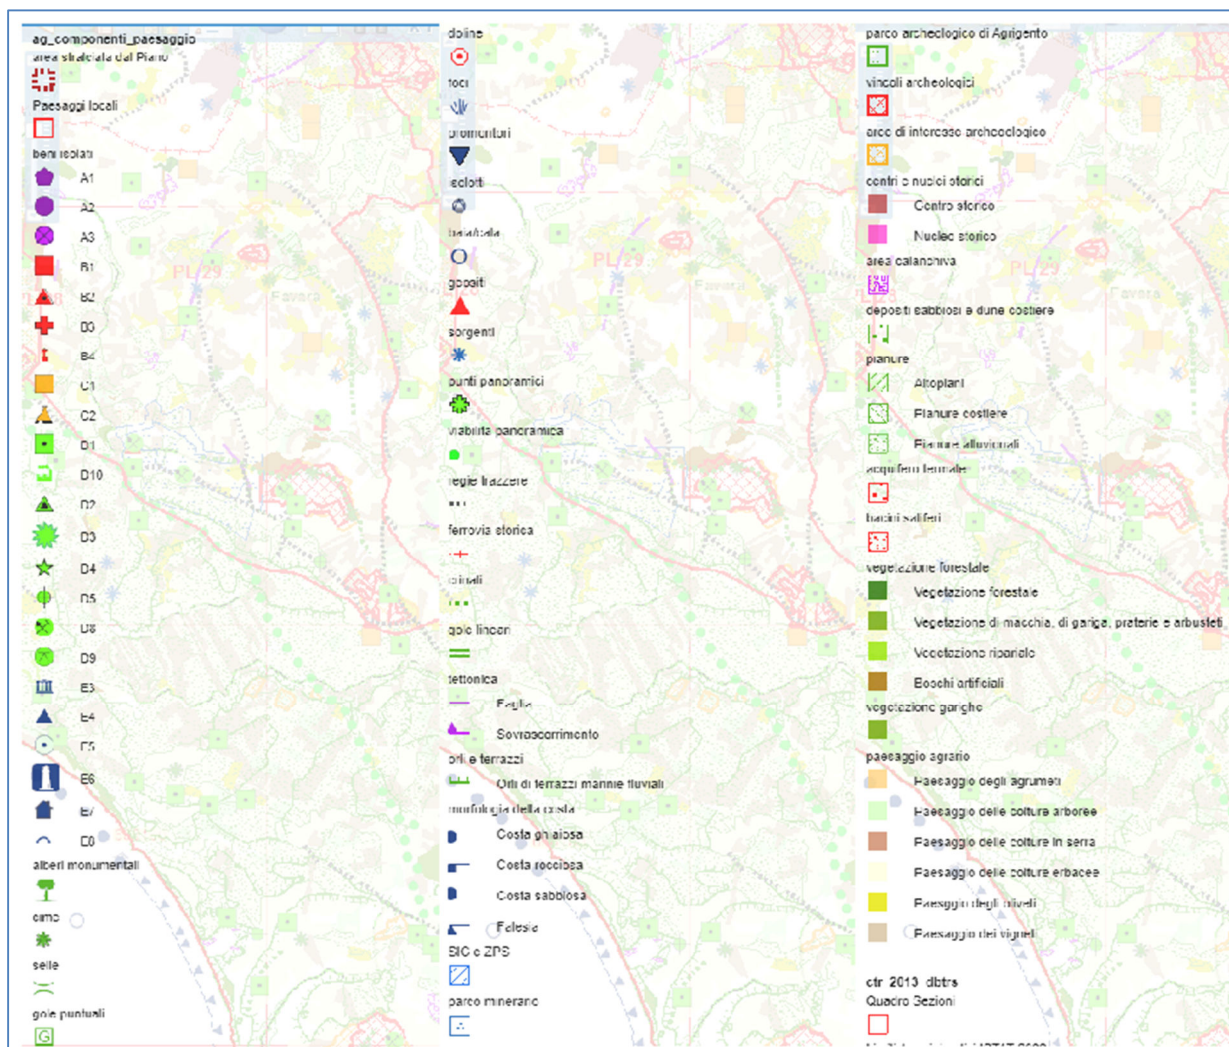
ag_componenti_paesaggio
area stralciata dal Piano
Paesaggi locali
beni isolati
A1
A2
A3
B1
B2
B3
B4
C1
C2
D1
D10
D2
D3
D4
D5
D8
D9
E3
E4
E5
E6
E7
E8
alberi monumentali
cimo
selle
gole puntuali

doline
foci
promontori
eclofi
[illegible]
geositi
sorgenti
punti panoramici
viabilità panoramica
regie trazzere
ferrovia storica
crinali
gole lineari
tettonica
Faglia
Sovrascorrimento
orli e terrazzi
Orli di terrazzi marnine fluviali
morfologia della costa
Costa ghiaiosa
Costa rocciosa
Costa sabbiosa
Falesia
SIC e ZPS
parco minerario

parco archeologico di Agrigento
vincoli archeologici
aree di interesse archeologico
centri e nuclei storici
Centro storico
Nucleo storico
area calanchiva
depositi sabbiosi e dune costiere
pianure
Altopiani
Pianure costiere
Pianure alluvionali
acquifero termale
bacini saliferi
vegetazione forestale
Vegetazione forestale
Vegetazione di macchia, di gariga, praterie e arbusteti
Vegetazione ripariale
Boschi artificiali
vegetazione gariga
paesaggio agrario
Paesaggio degli agrumeti
Paesaggio delle colture arboree
Paesaggio delle colture in serra
Paesaggio delle colture erbacee
Paesaggio degli uliveti
Paesaggio dei vigneti
ctr_2013_dbtrs
Quadro Sezioni

PL 29
Favara